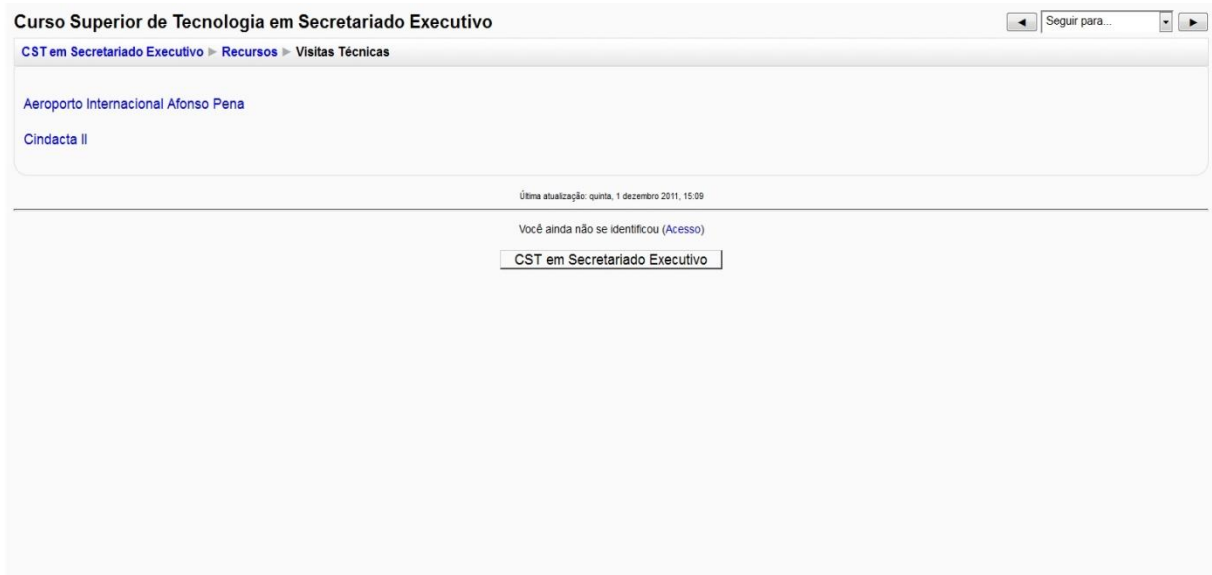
Curso Superior de Tecnologia em Secretariado Executivo

◄ Seguir para... ►

CST em Secretariado Executivo ► Recursos ► Visitas Técnicas

Aeroporto Internacional Afonso Pena

Cindacta II

Última atualização: quinta, 1 dezembro 2011, 15:09

Você ainda não se identificou (Acesso)

CST em Secretariado Executivo